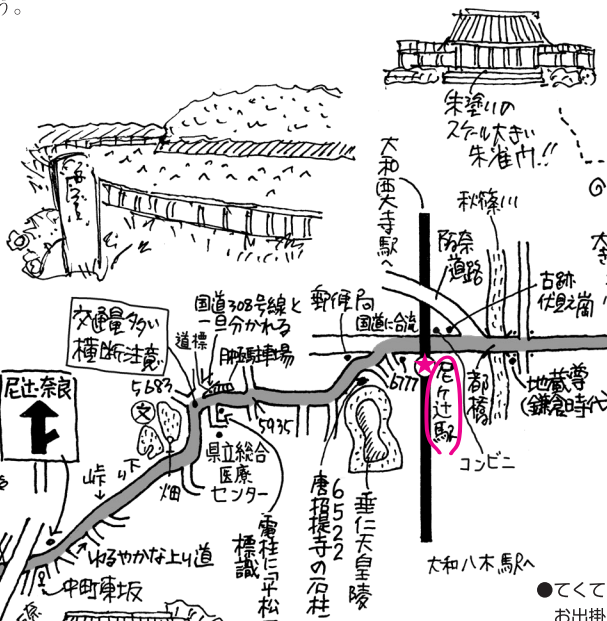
う。

朱塗りの
スケール大きい
朱雀門!!

大和西大寺駅へ

秋篠川

阪奈道路

古跡
伏見之蘭

郵便局

国道に合流

国道308号線と
一旦分かれる

道標

交通量多い
横断注意

駐車場

5683

文

5935

6777

尼ヶ辻駅

都橋

地蔵堂
(鎌倉時代)

コンビニ

県立総合
医療
センター

尼辻・奈良

峠り下

畑

6522

唐招提寺の石柱

垂仁天皇陵

電柱に「平松」
標識

ゆるやかな上り道

中町東坂

大和八木駅へ

●てくて

お出掛